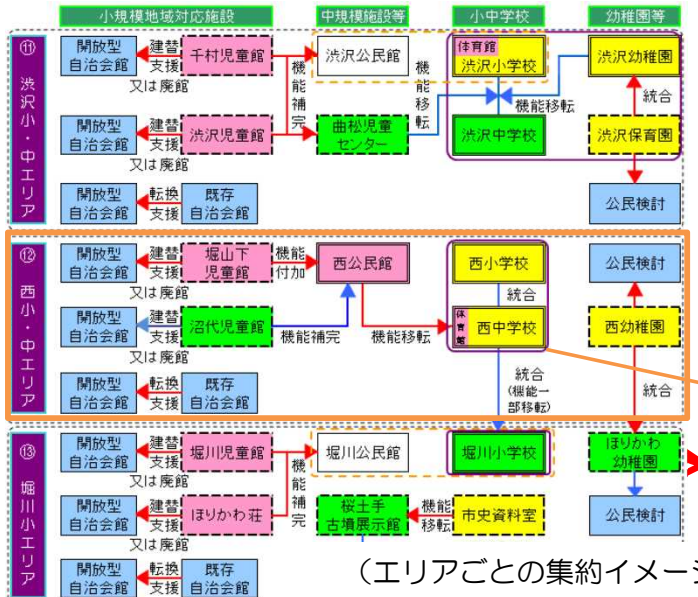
小規模地域対応施設
中規模施設等
小中学校
幼稚園等

⑪ 渋沢小・中エリア

開放型自治会館
建替支援
又は廃館
千村児童館
機能補完
渋沢公民館
機能移転
体育館 渋沢小学校
渋沢幼稚園
統合

開放型自治会館
建替支援
又は廃館
渋沢児童館
曲松児童センター
機能移転
渋沢中学校
渋沢保育園

開放型自治会館
転換支援
既存自治会館
公民検討

⑫ 西小・中エリア

開放型自治会館
建替支援
又は廃館
堀山下児童館
機能付加
西公民館
西小学校
公民検討
統合

開放型自治会館
建替支援
又は廃館
沼代児童館
機能補完
機能移転
体育館 西中学校
西幼稚園

開放型自治会館
転換支援
既存自治会館
統合（機能一部移転）
統合

⑬ 堀川小エリア

開放型自治会館
建替支援
又は廃館
堀川児童館
機能補完
堀川公民館
堀川小学校
ほりかわ幼稚園

開放型自治会館
建替支援
又は廃館
ほりかわ荘
桜土手古墳展示館
機能移転
市史資料室
公民検討

開放型自治会館
転換支援
既存自治会館

（エリアごとの集約イメー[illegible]